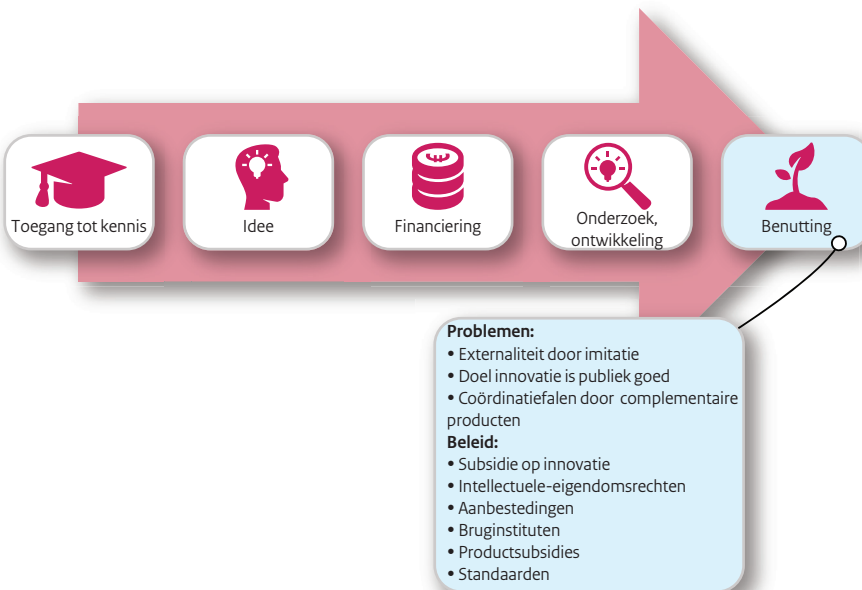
Toegang tot kennis

Idee

Financiering

Onderzoek, ontwikkeling

Benutting

**Problemen:**
• Externaliteit door imitatie
• Doel innovatie is publiek goed
• Coördinatiefalen door complementaire producten
**Beleid:**
• Subsidie op innovatie
• Intellectuele-eigendomsrechten
• Aanbestedingen
• Bruginstituten
• Productsubsidies
• Standaarden